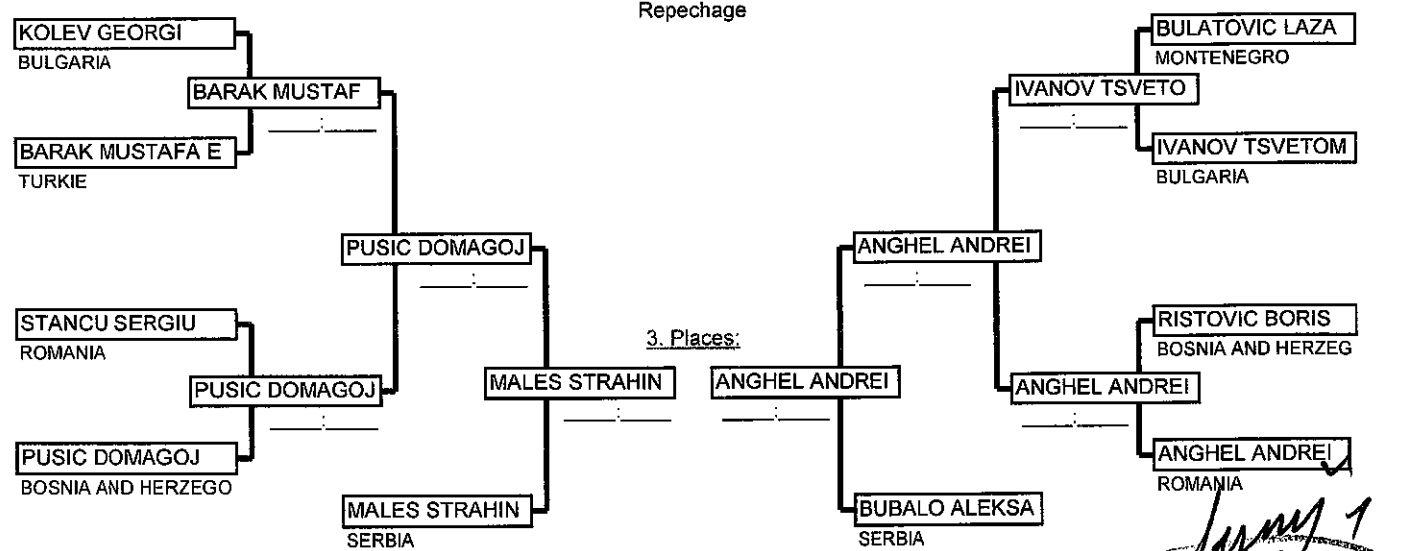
Repechage

KOLEV GEORGI
BULGARIA

BARAK MUSTAF
___:___

BARAK MUSTAFA E
TURKIE

PUSIC DOMAGOJ
___:___

STANCU SERGIU
ROMANIA

PUSIC DOMAGOJ
___:___

PUSIC DOMAGOJ
BOSNIA AND HERZEGO

MALES STRAHIN
___:___

MALES STRAHIN
SERBIA

3. Places:

ANGHEL ANDREI
___:___

BUBALO ALEKSA
SERBIA

ANGHEL ANDREI
___:___

BULATOVIC LAZA
MONTENEGRO

IVANOV TSVETO
___:___

IVANOV TSVETOM
BULGARIA

RISTOVIC BORIS
BOSNIA AND HERZEG

ANGHEL ANDREI
___:___

ANGHEL ANDREI
ROMANIA

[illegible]